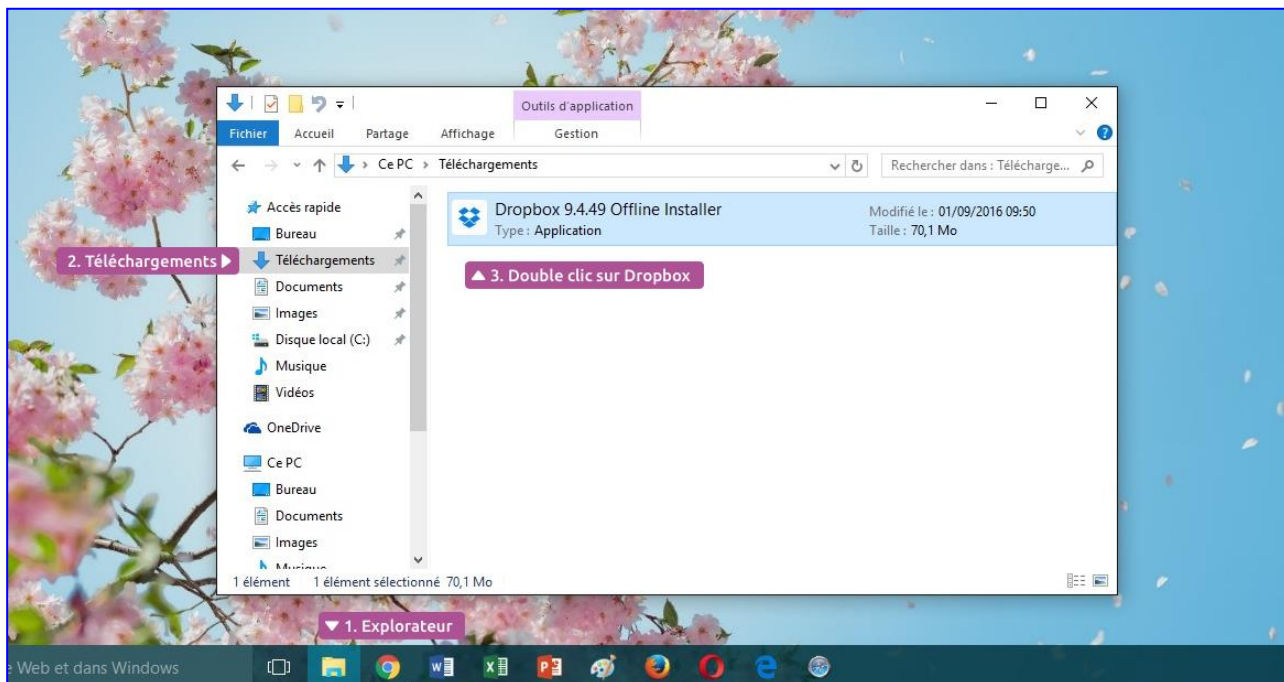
Outils d'application

Fichier Accueil Partage Affichage Gestion

← → ↑ > Ce PC > Téléchargements

Rechercher dans : Télécharge...

Accès rapide
Bureau
Téléchargements
Documents
Images
Disque local (C:)
Musique
Vidéos
OneDrive
Ce PC
Bureau
Documents
Images
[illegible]

Dropbox 9.4.49 Offline Installer
Type : Application

Modifié le : 01/09/2016 09:50
Taille : 70,1 Mo

2. Téléchargements ▶

▲ 3. Double clic sur Dropbox

1 élément 1 élément sélectionné 70,1 Mo

▼ 1. Explorateur

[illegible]e Web et dans Windows